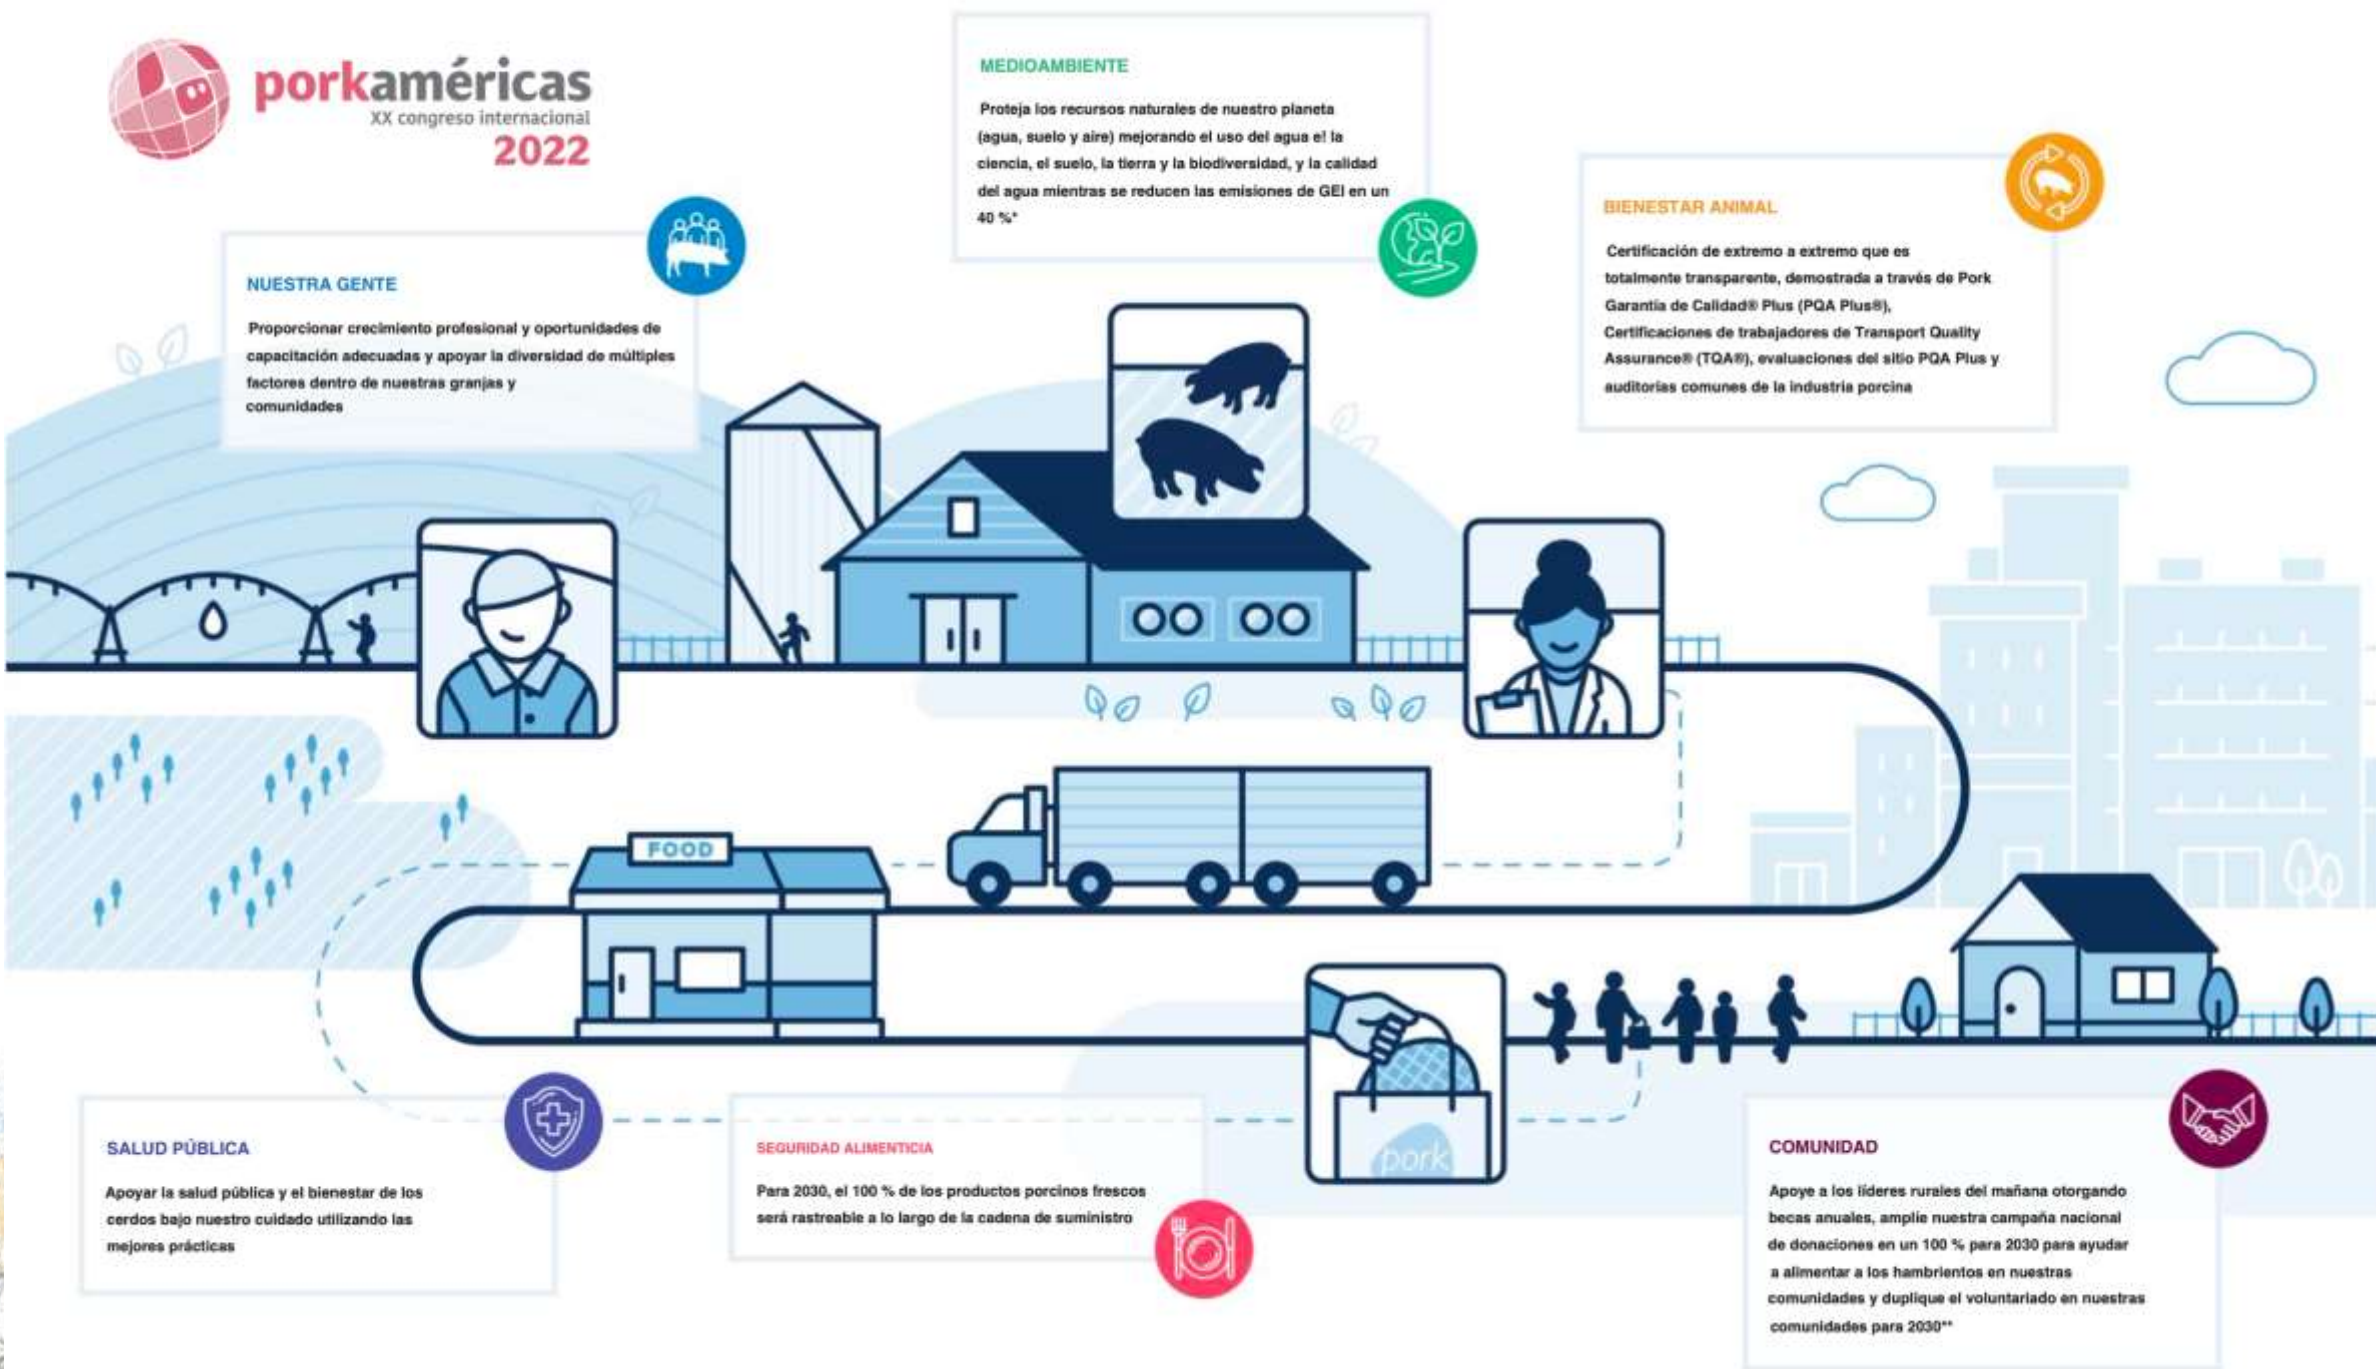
porkaméricas
XX congreso internacional
2022

MEDIOAMBIENTE

Proteja los recursos naturales de nuestro planeta (agua, suelo y aire) mejorando el uso del agua e! la ciencia, el suelo, la tierra y la biodiversidad, y la calidad del agua mientras se reducen las emisiones de GEI en un 40 %*

NUESTRA GENTE

Proporcionar crecimiento profesional y oportunidades de capacitación adecuadas y apoyar la diversidad de múltiples factores dentro de nuestras granjas y comunidades

BIENESTAR ANIMAL

Certificación de extremo a extremo que es totalmente transparente, demostrada a través de Pork Garantía de Calidad® Plus (PQA Plus®), Certificaciones de trabajadores de Transport Quality Assurance® (TQA®), evaluaciones del sitio PQA Plus y auditorías comunes de la industria porcina

FOOD

pork

SALUD PÚBLICA

Apoyar la salud pública y el bienestar de los cerdos bajo nuestro cuidado utilizando las mejores prácticas

SEGURIDAD ALIMENTICIA

Para 2030, el 100 % de los productos porcinos frescos será rastreable a lo largo de la cadena de suministro

COMUNIDAD

Apoye a los líderes rurales del mañana otorgando becas anuales, amplíe nuestra campaña nacional de donaciones en un 100 % para 2030 para ayudar a alimentar a los hambrientos en nuestras comunidades y duplique el voluntariado en nuestras comunidades para 2030**